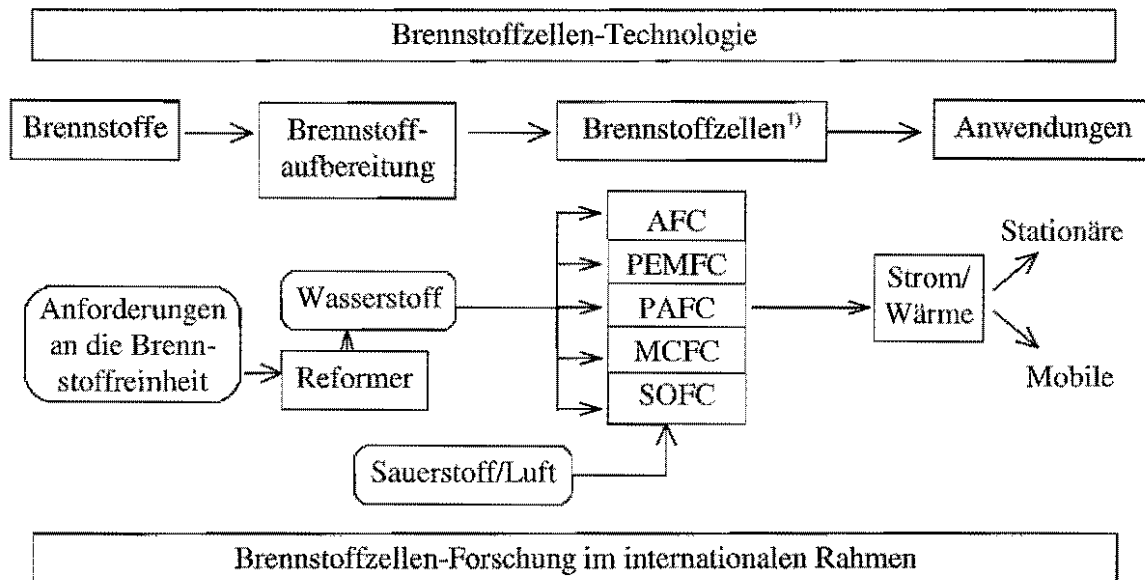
Brennstoffzellen-Technologie

Brennstoffe

Brennstoffaufbereitung

Brennstoffzellen$^{1)}$

Anwendungen

Anforderungen an die Brennstoffreinheit

Wasserstoff

Reformer

AFC

PEMFC

PAFC

MCFC

SOFC

Sauerstoff/Luft

Strom/ Wärme

Stationäre

Mobile

Brennstoffzellen-Forschung im internationalen Rahmen